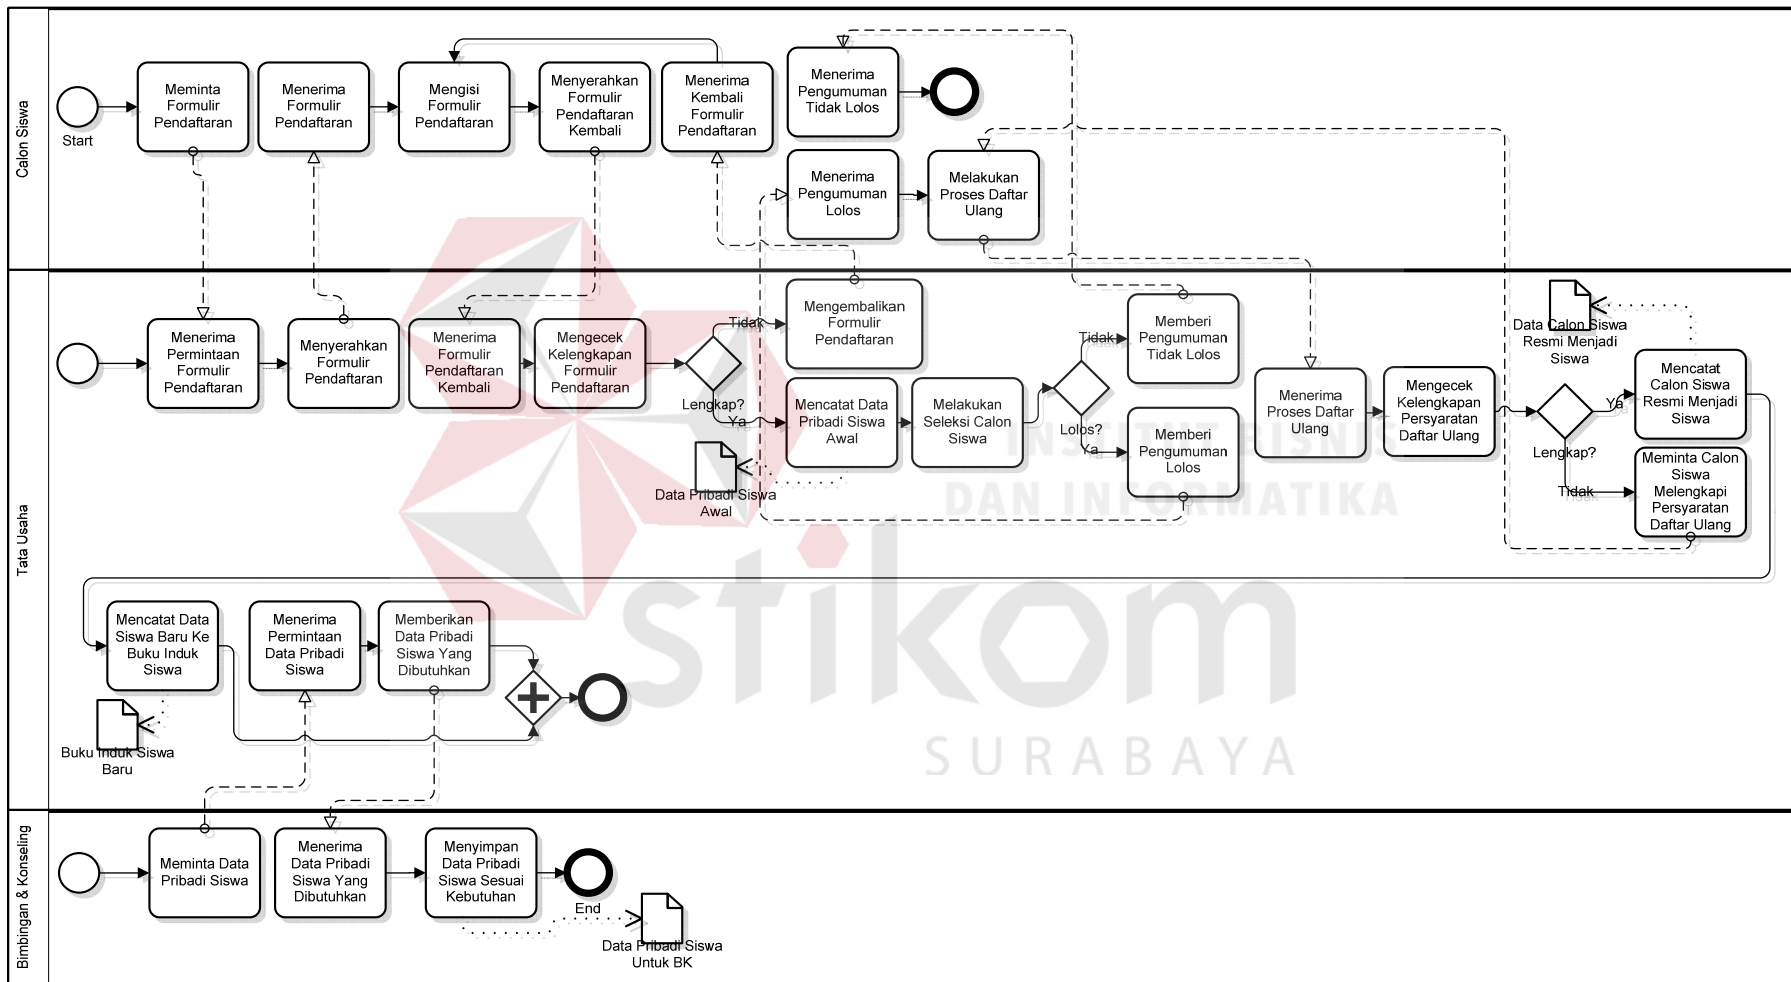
Calon Siswa

Start

Meminta Formulir Pendaftaran

Menerima Formulir Pendaftaran

Mengisi Formulir Pendaftaran

Menyerahkan Formulir Pendaftaran Kembali

Menerima Kembali Formulir Pendaftaran

Menerima Pengumuman Tidak Lolos

Menerima Pengumuman Lolos

Melakukan Proses Daftar Ulang

Tata Usaha

Menerima Permintaan Formulir Pendaftaran

Menyerahkan Formulir Pendaftaran

Menerima Formulir Pendaftaran Kembali

Mengecek Kelengkapan Formulir Pendaftaran

Tidak

Lengkap?

Ya

Mengembalikan Formulir Pendaftaran

Mencatat Data Pribadi Siswa Awal

Data Pribadi Siswa Awal

Melakukan Seleksi Calon Siswa

Tidak

Lolos?

Ya

Memberi Pengumuman Tidak Lolos

Memberi Pengumuman Lolos

Menerima Proses Daftar Ulang

Mengecek Kelengkapan Persyaratan Daftar Ulang

Lengkap?

Ya

Tidak

Data Calon Siswa Resmi Menjadi Siswa

Mencatat Calon Siswa Resmi Menjadi Siswa

Meminta Calon Siswa Melengkapi Persyaratan Daftar Ulang

Mencatat Data Siswa Baru Ke Buku Induk Siswa

Buku Induk Siswa Baru

Menerima Permintaan Data Pribadi Siswa

Memberikan Data Pribadi Siswa Yang Dibutuhkan

Bimbingan & Konseling

Meminta Data Pribadi Siswa

Menerima Data Pribadi Siswa Yang Dibutuhkan

Menyimpan Data Pribadi Siswa Sesuai Kebutuhan

End

Data Pribadi Siswa Untuk BK

INSTITUT BISNIS DAN INFORMATIKA

stikom

SURABAYA